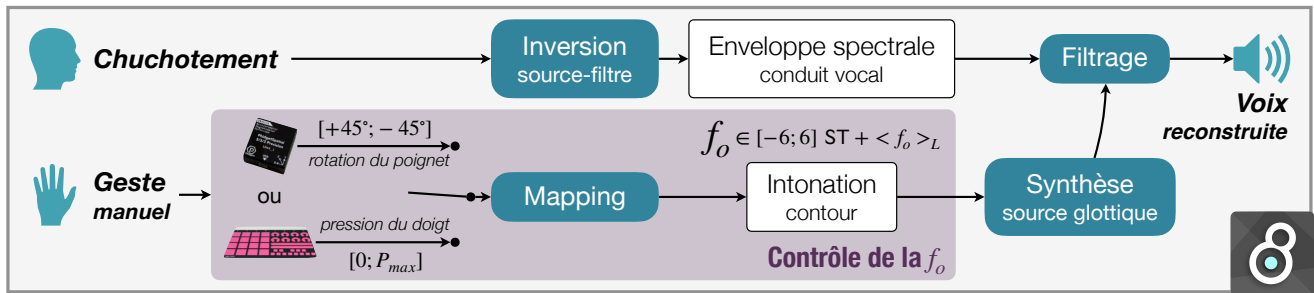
Chuchotement

Inversion source-filtre

Enveloppe spectrale conduit vocal

Filtrage

Voix reconstruite

$[+45°; -45°]$

rotation du poignet

$f_o \in [-6; 6]$ ST + $< f_o >_L$

Geste manuel

ou

Mapping

Intonation contour

Synthèse source glottique

pression du doigt

$[0; P_{max}]$

Contrôle de la $f_o$